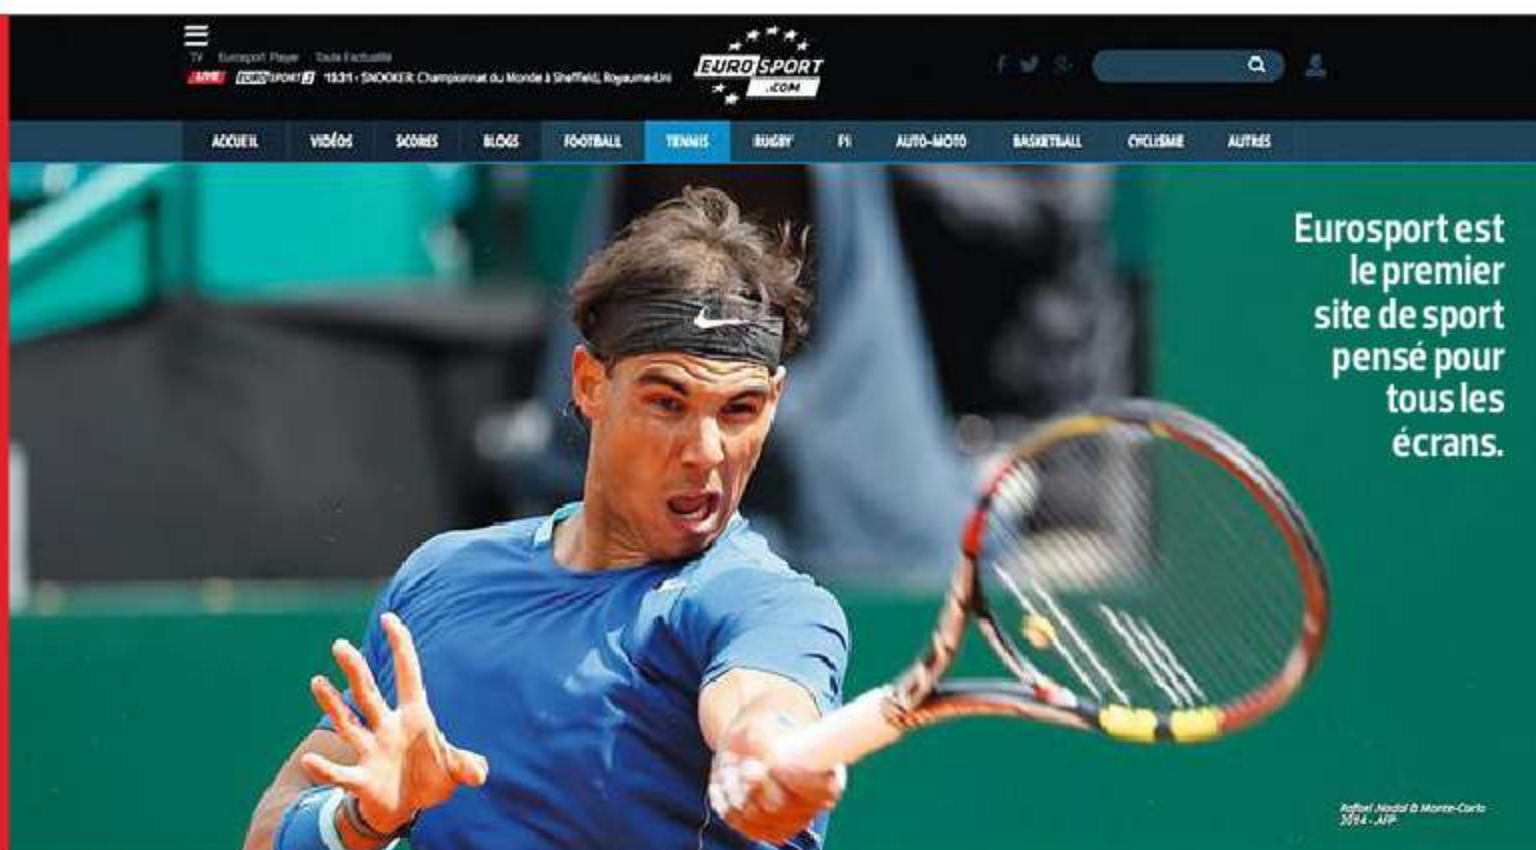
TV Eurosport Player Toute l'actualité

LIVE EUROSPORT 2 13:31 - SNOOKER Championnat du Monde à Sheffield, Royaume-Uni

EUROSPORT .COM

ACCUEIL VIDÉOS SCORES BLOGS FOOTBALL TENNIS RUGBY F1 AUTO-MOTO BASKETBALL CYCLISME AUTRES

Eurosport est le premier site de sport pensé pour tous les écrans.

Rafael Nadal à Monte-Carlo 2014 - AFP